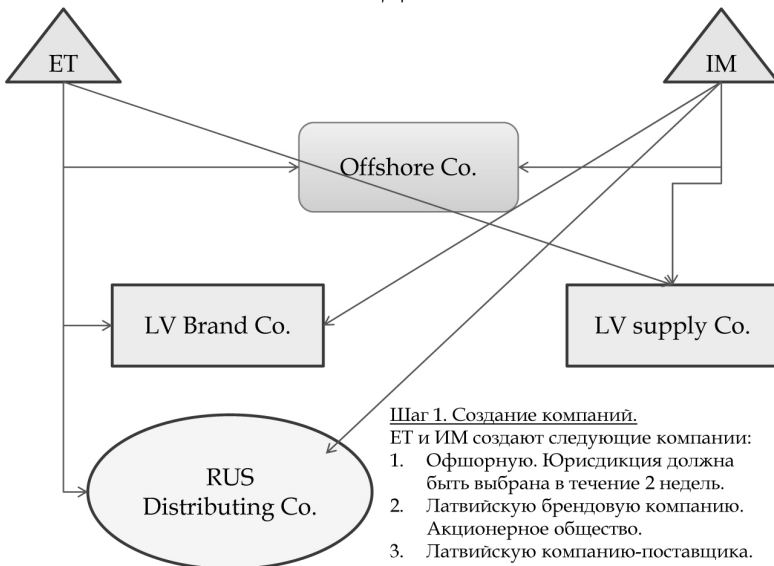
ET

IM

Offshore Co.

LV Brand Co.

LV supply Co.

RUS Distributing Co.

Шаг 1. Создание компаний.
ЕТ и ИМ создают следующие компании:
1. Офшорную. Юрисдикция должна быть выбрана в течение 2 недель.
2. Латвийскую брендовую компанию. Акционерное общество.
3. Латвийскую компанию-поставщика.